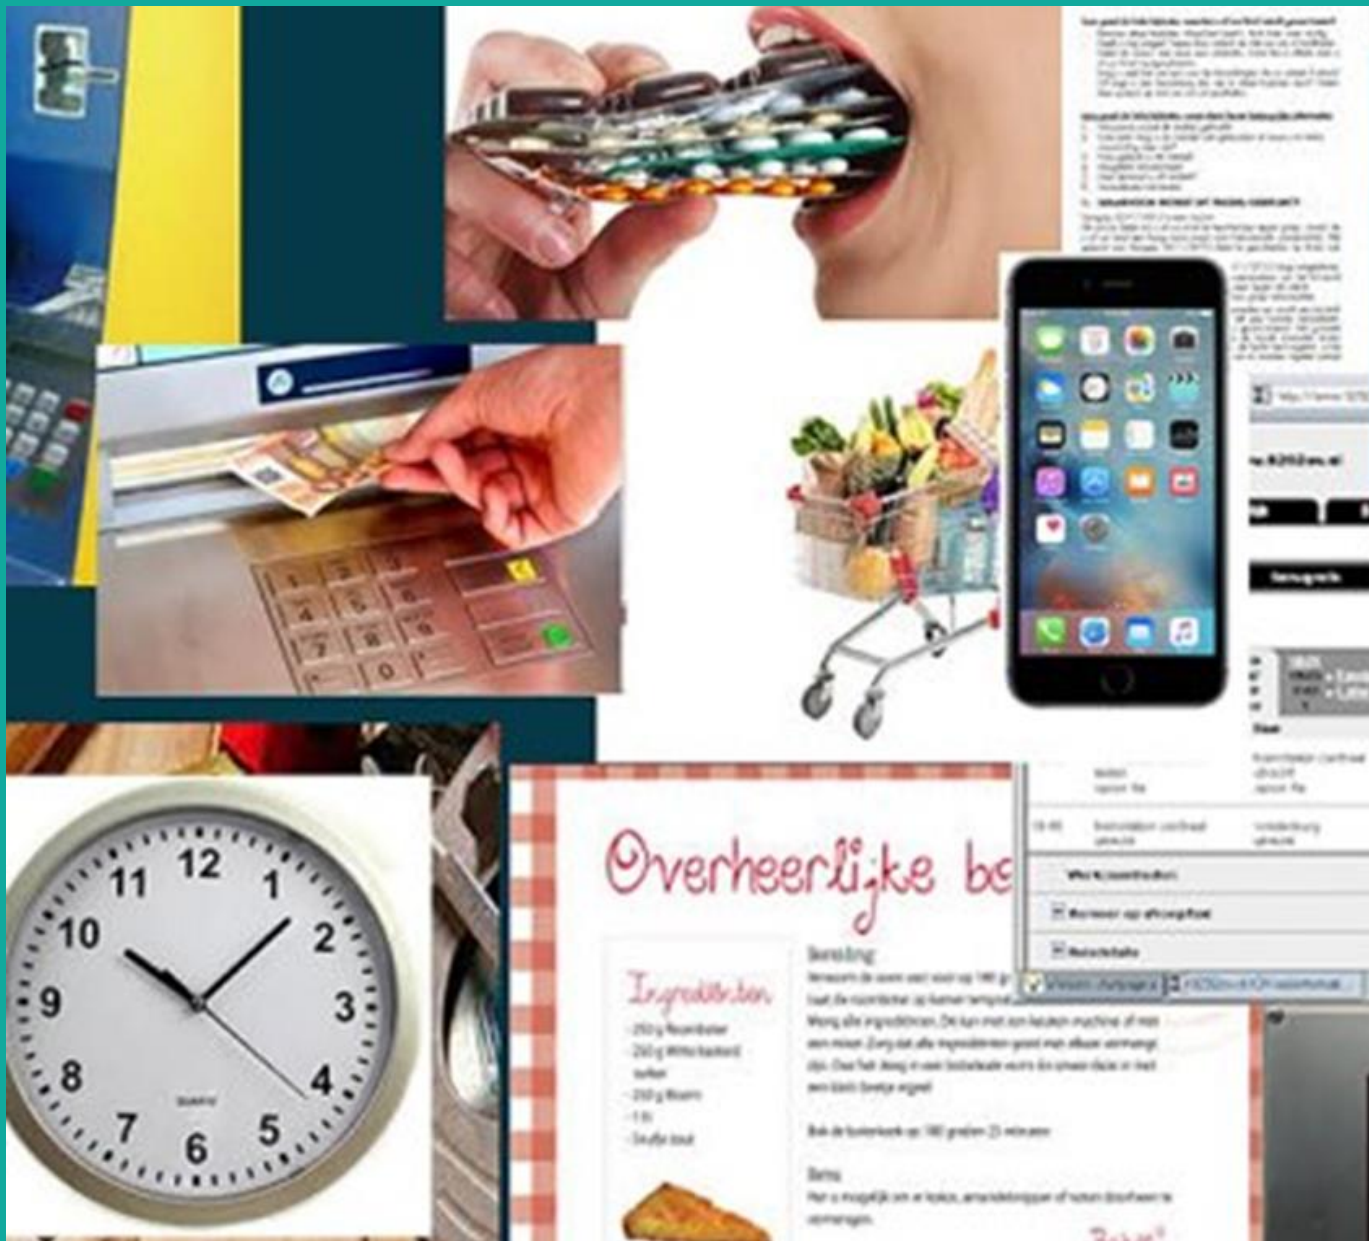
12
1
2
3
4
5
6
7
8
9
10
11

QUARTZ

Overheerlijke be

Ingrediënten

- 250 g Roomboter
- 250 g Witte basterd suiker
- 250 g Bloem
- 1 Ei
- Snufje zout

Bereiding

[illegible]

Bak de boterkoek op 180 graden 25 minuten

Extra

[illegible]

1
2
3
4
5
6
7
8
9
0